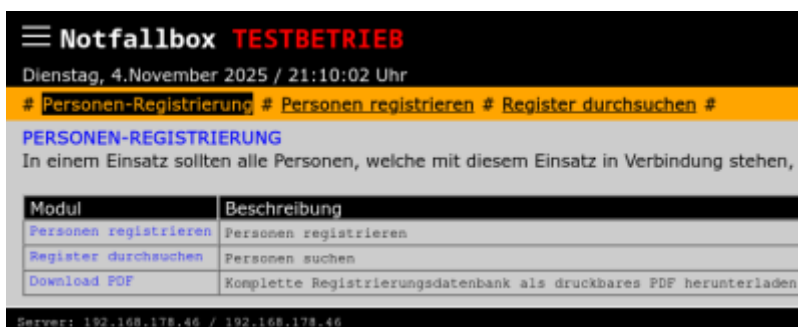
Notfallbox TESTBETRIEB

Dienstag, 4.November 2025 / 21:10:02 Uhr

# Personen-Registrierung # Personen registrieren # Register durchsuchen #

PERSONEN-REGISTRIERUNG

In einem Einsatz sollten alle Personen, welche mit diesem Einsatz in Verbindung stehen,

| Modul | Beschreibung |
|---|---|
| Personen registrieren | Personen registrieren |
| Register durchsuchen | Personen suchen |
| Download PDF | Komplette Registrierungsdatenbank als druckbares PDF herunterladen |

Server: 192.168.178.46 / 192.168.178.46